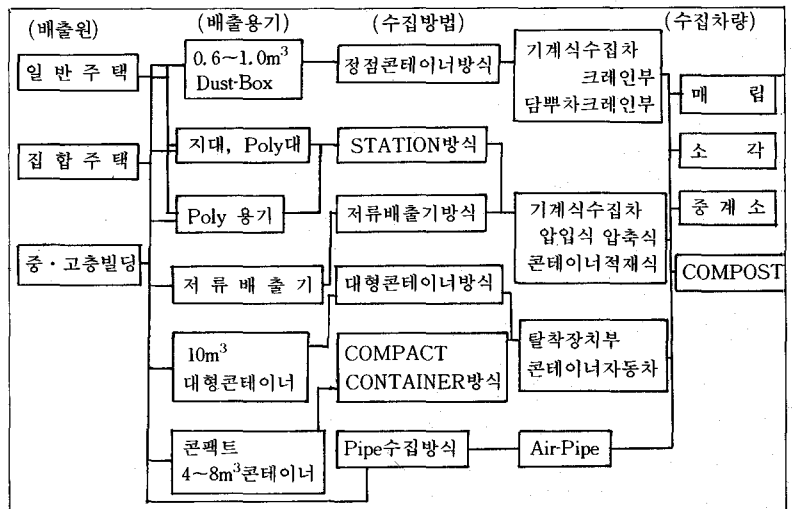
(배출원)

(배출용기)

(수집방법)

(수집차량)

일 반 주 택

집 합 주 택

중 · 고층빌딩

$0.6\sim1.0m^3$ Dust-Box

지대, Poly대

Poly 용기

저 류 배 출 기

$10m^3$ 대형콘테이너

콘팩트 $4\sim8m^3$콘테이너

정점콘테이너방식

STATION방식

저류배출기방식

대형콘테이너방식

COMPACT CONTAINER방식

Pipe수집방식

기계식수집차 크레인부 담뿌차크레인부

기계식수집차 압입식 압축식 콘테이너적재식

탈착장치부 콘테이너자동차

Air-Pipe

매 립

소 각

중 계 소

COMPOST